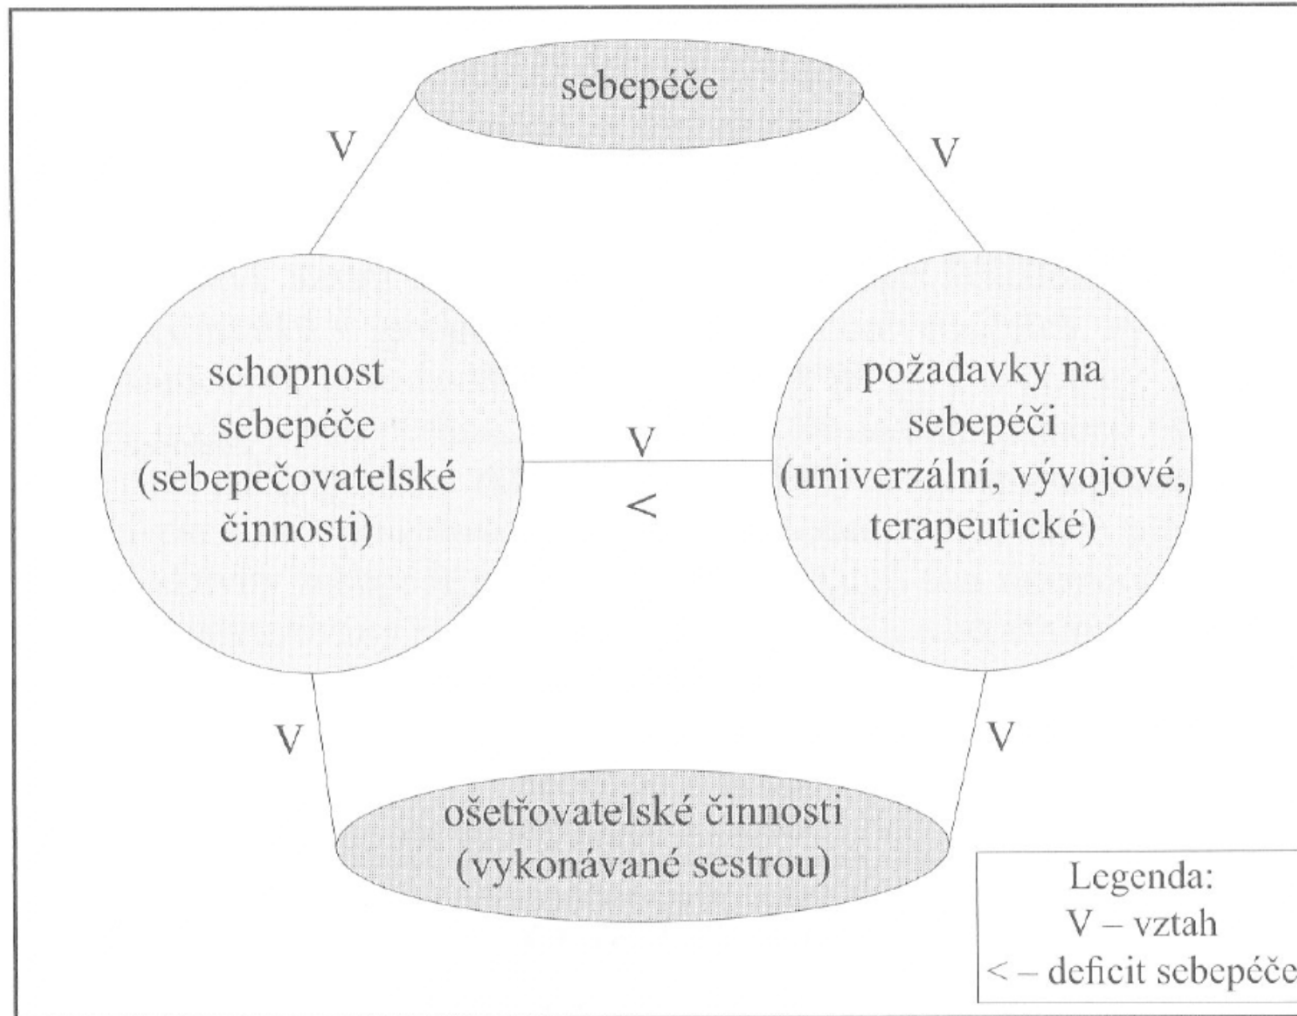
sebepéče

V

V

schopnost sebepéče (sebepečovatelské činnosti)

V

<

požadavky na sebepéči (univerzální, vývojové, terapeutické)

V

V

ošetřovatelské činnosti (vykonávané sestrou)

Legenda:
V – vztah
< – deficit sebepéče